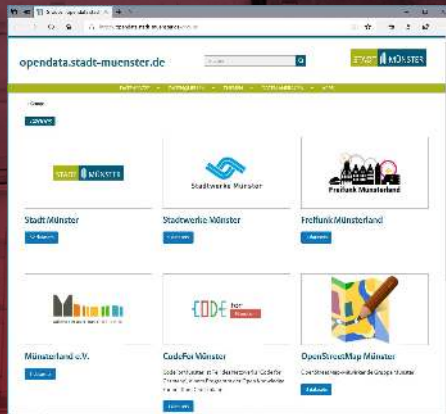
opendata.stadt-muenster.de

STADT MÜNSTER

STADT MÜNSTER

Stadt Münster

Stadtwerke Münster

Stadtwerke Münster

Freifunk Münsterland

Freifunk Münsterland

Münsterland e.V.

CODE for

CodeFor Münster

OpenStreetMap Münster